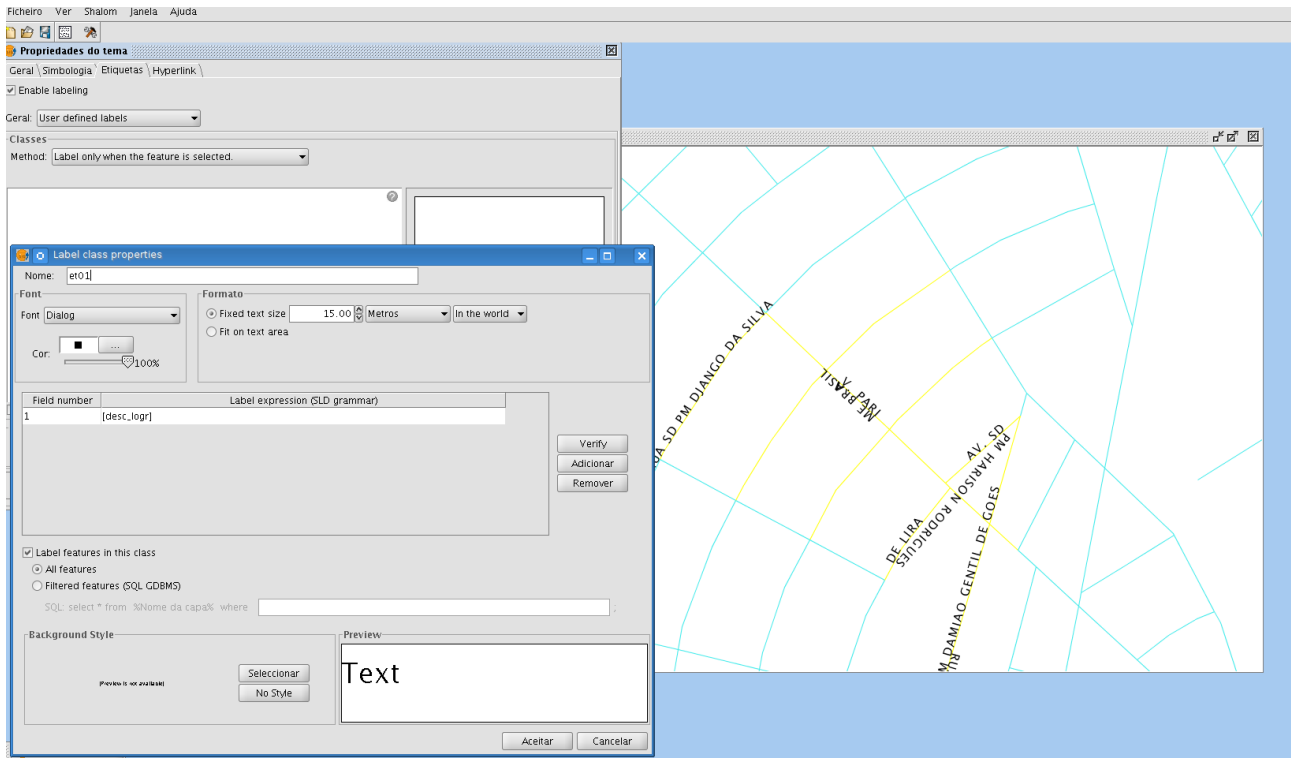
Ficheiro Ver Shalom Janela Ajuda

Propriedades do tema

Geral Simbologia Etiquetas Hyperlink

Enable labeling

Geral: User defined labels

Classes

Method: Label only when the feature is selected.

Label class properties

Nome: et01

Font

Font Dialog

Cor:

...

100%

Formato

Fixed text size 15.00 Metros In the world

Fit on text area

| Field number | Label expression (SLD grammar) |
|---|---|
| 1 | [desc_logr] |

Verify

Adicionar

Remover

Label features in this class

All features

Filtered features (SQL GDBMS)

SQL: select * from %Nome da capa% where ;

Background Style

Preview is not available

Seleccionar

No Style

Preview

Text

Aceitar Cancelar

UA SD PM DJANGO DA SILVA

MEBRASIL V. PARI

AV. SD PM HARISON RODRIGUES DE LIRA

M DAMIAO GENTIL DE GOES

RU